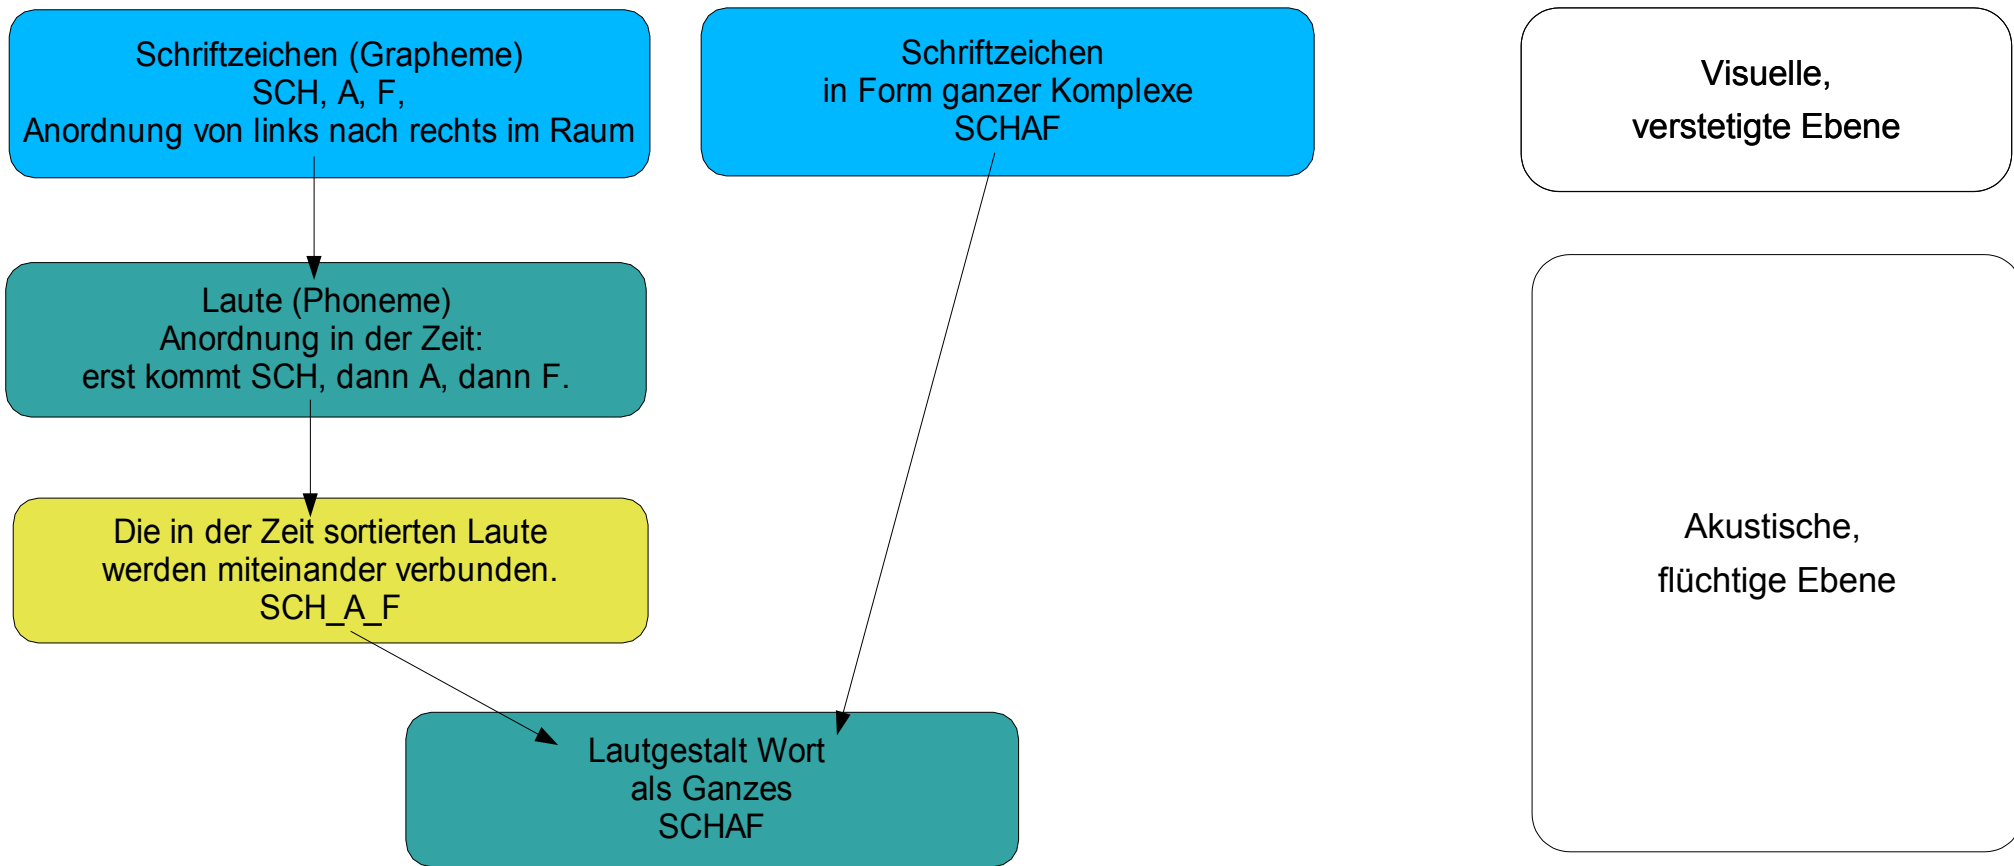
Schriftzeichen (Grapheme)
SCH, A, F,
Anordnung von links nach rechts im Raum

Schriftzeichen
in Form ganzer Komplexe
SCHAF

Visuelle,
verstetigte Ebene

Laute (Phoneme)
Anordnung in der Zeit:
erst kommt SCH, dann A, dann F.

Die in der Zeit sortierten Laute
werden miteinander verbunden.
SCH_A_F

Akustische,
flüchtige Ebene

Lautgestalt Wort
als Ganzes
SCHAF